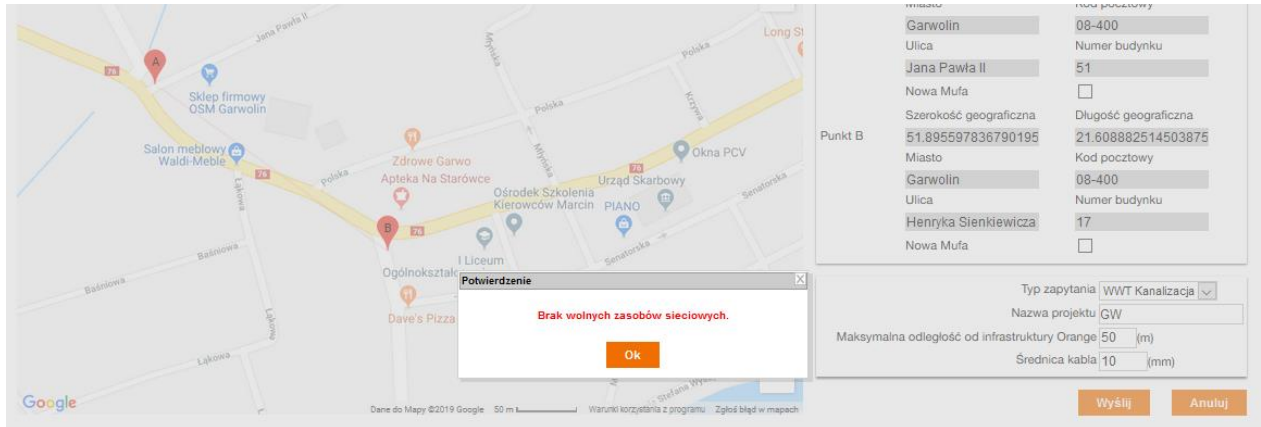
Jana Pawła II
Polska
Myśliska
Long St
A
76
Sklep firmowy OSM Garwolin
Polska
Krzywa
Salon meblowy Waldi-Meble
76
Polska
Zdrowe Garwo
Apteka Na Starówce
Myśliska
76
Okna PCV
Ośrodek Szkolenia Kierowców Marcin
Urząd Skarbowy
PIANO
Senatorska
Łąkowa
B
76
Baśniowa
I Liceum
Senatorska
Baśniowa
Ogólnokształc
Dave's Pizza
Łąkowa
Łąkowa
Stefana Wysz
Google
Dane do Mapy ©2019 Google 50 m
Warunki korzystania z programu Zgłoś błąd w mapach

Potwierdzenie
Brak wolnych zasobów sieciowych.
Ok

Miasto | Kod pocztowy
Garwolin | 08-400
Ulica | Numer budynku
Jana Pawła II | 51
Nowa Mufa
Punkt B
Szerokość geograficzna | Długość geograficzna
51.895597836790195 | 21.608882514503875
Miasto | Kod pocztowy
Garwolin | 08-400
Ulica | Numer budynku
Henryka Sienkiewicza | 17
Nowa Mufa

Typ zapytania WWT Kanalizacja
Nazwa projektu GW
Maksymalna odległość od infrastruktury Orange 50 (m)
Średnica kabla 10 (mm)
Wyślij
Anuluj